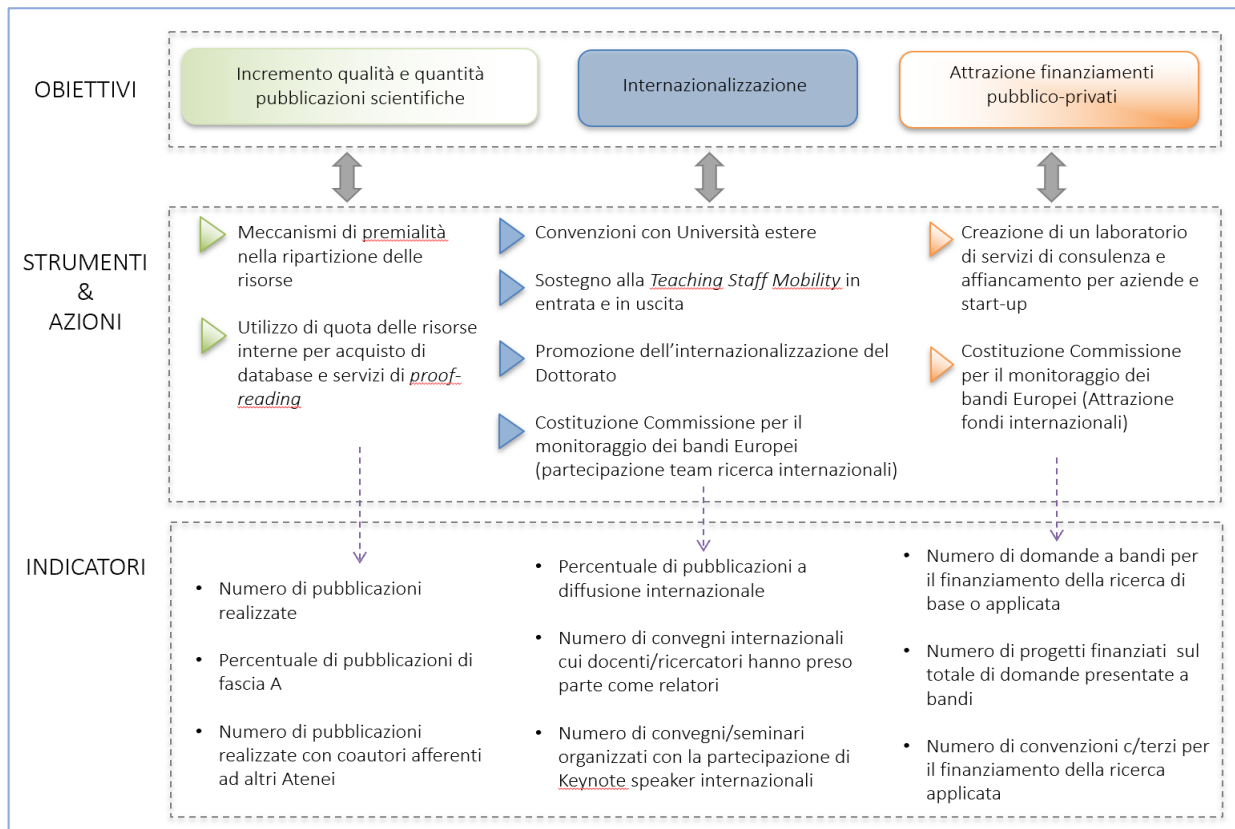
OBIETTIVI

Incremento qualità e quantità pubblicazioni scientifiche

Internazionalizzazione

Attrazione finanziamenti pubblico-privati

STRUMENTI & AZIONI

Meccanismi di premialità nella ripartizione delle risorse

Utilizzo di quota delle risorse interne per acquisto di database e servizi di *proof-reading*

Convenzioni con Università estere

Sostegno alla *Teaching Staff Mobility* in entrata e in uscita

Promozione dell'internazionalizzazione del Dottorato

Costituzione Commissione per il monitoraggio dei bandi Europei (partecipazione team ricerca internazionali)

Creazione di un laboratorio di servizi di consulenza e affiancamento per aziende e start-up

Costituzione Commissione per il monitoraggio dei bandi Europei (Attrazione fondi internazionali)

INDICATORI

• Numero di pubblicazioni realizzate

• Percentuale di pubblicazioni di fascia A

• Numero di pubblicazioni realizzate con coautori afferenti ad altri Atenei

• Percentuale di pubblicazioni a diffusione internazionale

• Numero di convegni internazionali cui docenti/ricercatori hanno preso parte come relatori

• Numero di convegni/seminari organizzati con la partecipazione di Keynote speaker internazionali

• Numero di domande a bandi per il finanziamento della ricerca di base o applicata

• Numero di progetti finanziati sul totale di domande presentate a bandi

• Numero di convenzioni c/terzi per il finanziamento della ricerca applicata